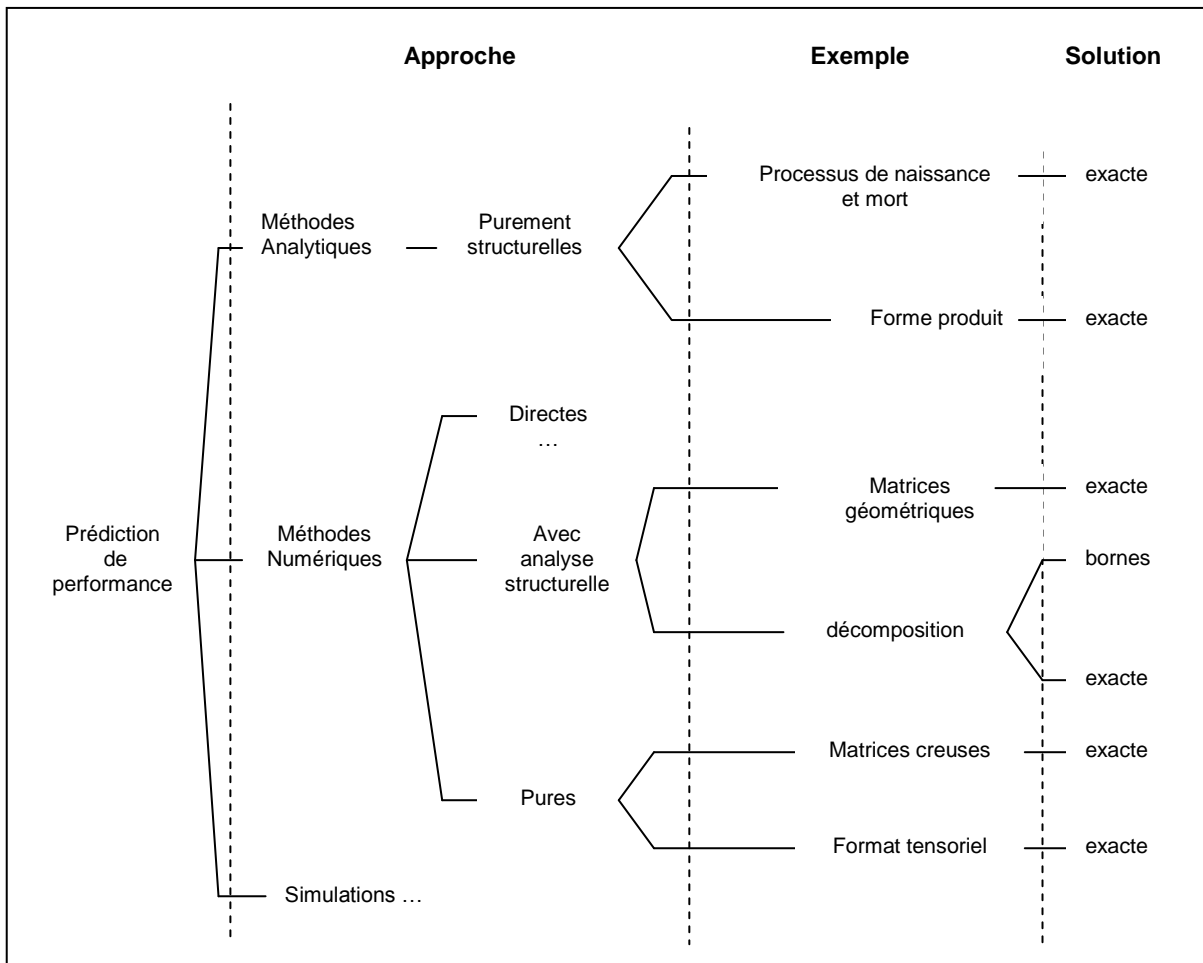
Approche

Exemple

Solution

Processus de naissance et mort

exacte

Méthodes Analytiques

Purement structurelles

Forme produit

exacte

Directes …

Matrices géométriques

exacte

Prédiction de performance

Méthodes Numériques

Avec analyse structurelle

bornes

décomposition

exacte

Matrices creuses

exacte

Pures

Format tensoriel

exacte

Simulations …